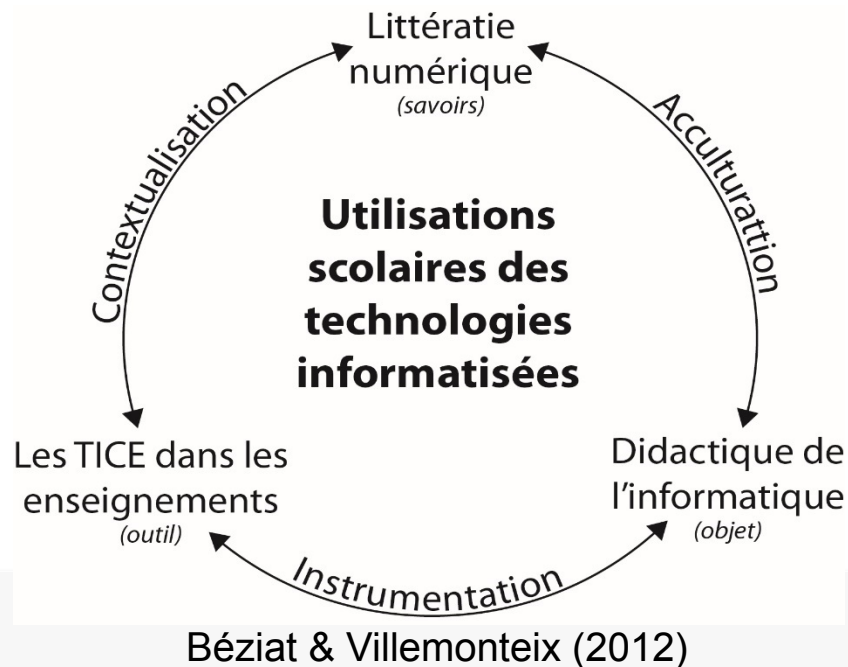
Littératie numérique
(savoirs)

Contextualisation

Acculturation

Utilisations scolaires des technologies informatisées

Les TICE dans les enseignements
(outil)

Didactique de l'informatique
(objet)

Instrumentation

Béziat & Villemonteix (2012)